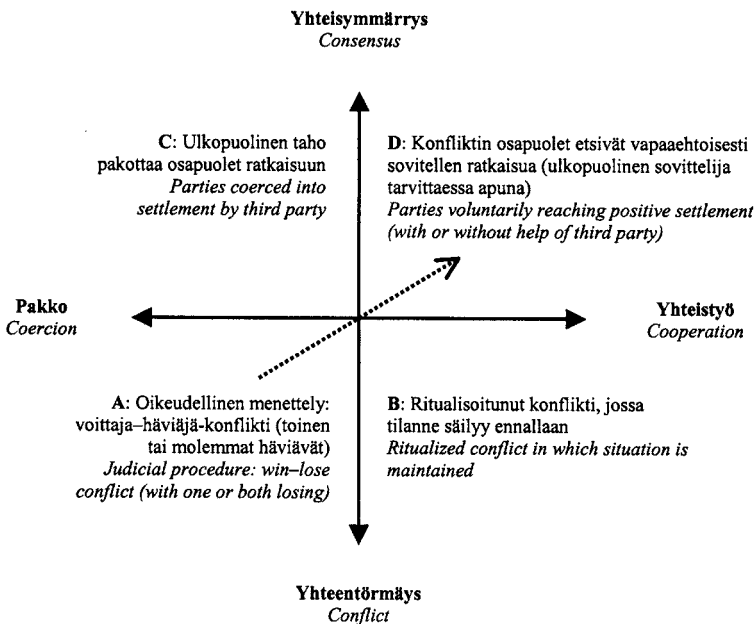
Yhteisymmärrys
Consensus

C: Ulkopuolinen taho pakottaa osapuolet ratkaisuun
Parties coerced into settlement by third party

D: Konfliktin osapuolet etsivät vapaaehtoisesti sovitellen ratkaisua (ulkopuolinen sovittelija tarvittaessa apuna)
Parties voluntarily reaching positive settlement (with or without help of third party)

Pakko
Coercion

Yhteistyö
Cooperation

A: Oikeudellinen menettely: voittaja–häviäjä-konflikti (toinen tai molemmat häviävät)
Judicial procedure: win–lose conflict (with one or both losing)

B: Ritualisoitunut konflikti, jossa tilanne säilyy ennallaan
Ritualized conflict in which situation is maintained

Yhteentörmäys
Conflict